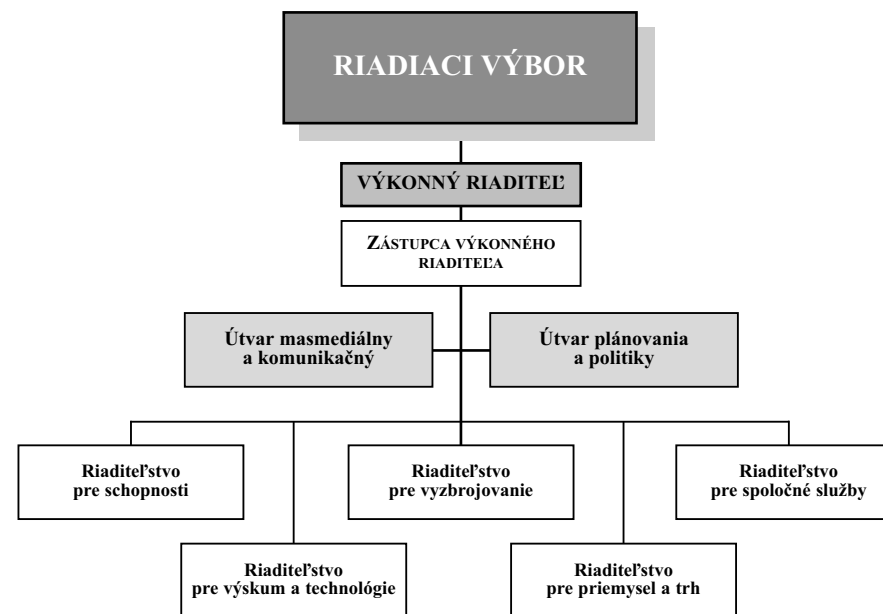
RIADIACI VÝBOR

VÝKONNÝ RIADITEĽ

ZÁSTUPCA VÝKONNÉHO RIADITEĽA

Útvar masmediálny a komunikačný

Útvar plánovania a politiky

Riaditeľstvo pre schopnosti

Riaditeľstvo pre vyzbrojovanie

Riaditeľstvo pre spoločné služby

Riaditeľstvo pre výskum a technológie

Riaditeľstvo pre priemysel a trh